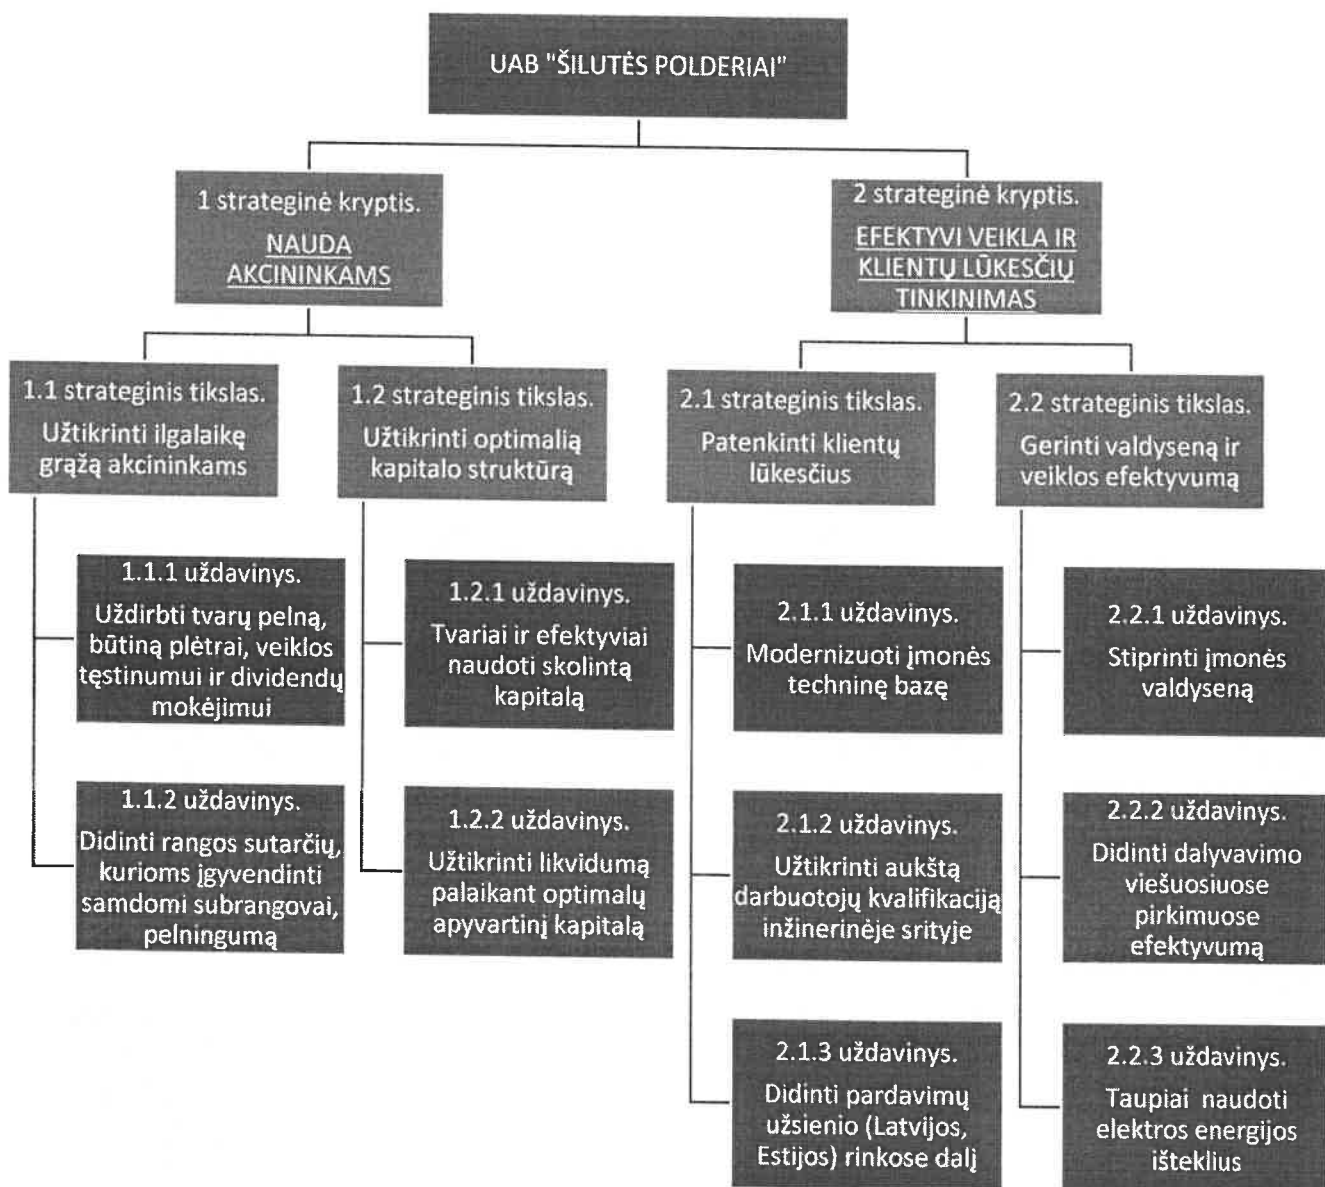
UAB "ŠILUTĖS POLDERIAI"

1 strateginė kryptis.
NAUDA AKCININKAMS

2 strateginė kryptis.
EFEKTYVI VEIKLA IR KLIENTŲ LŪKESČIŲ TINKINIMAS

1.1 strateginis tikslas.
Užtikrinti ilgalaikę grąžą akcininkams

1.2 strateginis tikslas.
Užtikrinti optimalią kapitalo struktūrą

2.1 strateginis tikslas.
Patenkinti klientų lūkesčius

2.2 strateginis tikslas.
Gerinti valdyseną ir veiklos efektyvumą

1.1.1 uždavinys.
Uždirbti tvarų pelną, būtiną plėtrai, veiklos tęstinumui ir dividendų mokėjimui

1.1.2 uždavinys.
Didinti rangos sutarčių, kurioms įgyvendinti samdomi subrangovai, pelningumą

1.2.1 uždavinys.
Tvariai ir efektyviai naudoti skolintą kapitalą

1.2.2 uždavinys.
Užtikrinti likvidumą palaikant optimalų apyvartinį kapitalą

2.1.1 uždavinys.
Modernizuoti įmonės techninę bazę

2.1.2 uždavinys.
Užtikrinti aukštą darbuotojų kvalifikaciją inžinerinėje srityje

2.1.3 uždavinys.
Didinti pardavimų užsienio (Latvijos, Estijos) rinkose dalį

2.2.1 uždavinys.
Stiprinti įmonės valdyseną

2.2.2 uždavinys.
Didinti dalyvavimo viešuosiuose pirkimuose efektyvumą

2.2.3 uždavinys.
Taupiai naudoti elektros energijos išteklius